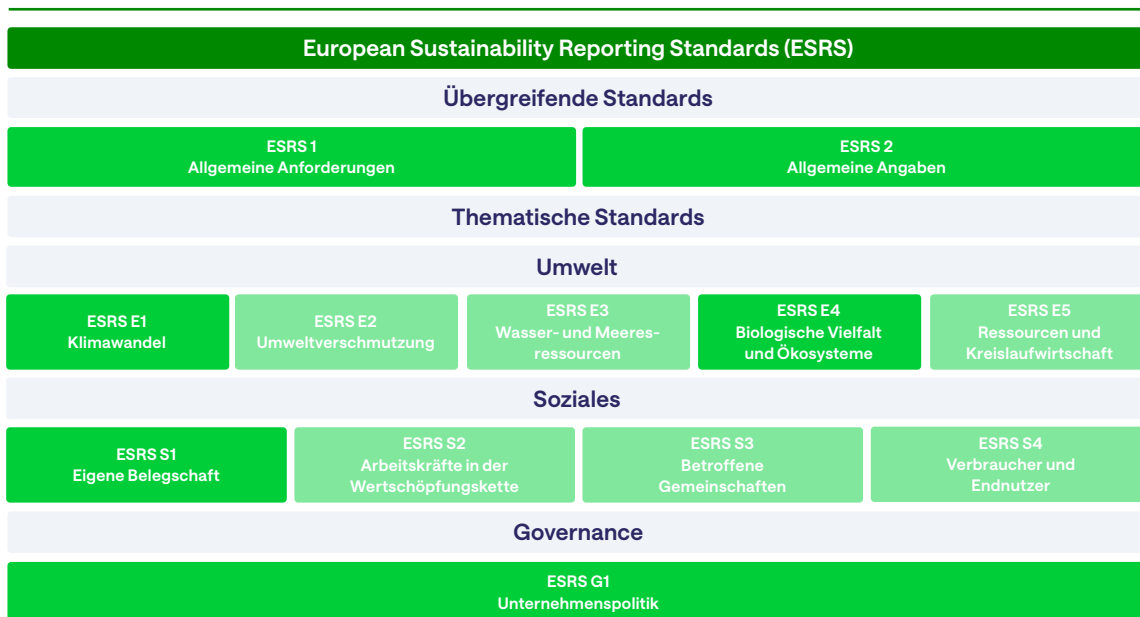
European Sustainability Reporting Standards (ESRS)

Übergreifende Standards

ESRS 1
Allgemeine Anforderungen

ESRS 2
Allgemeine Angaben

Thematische Standards

Umwelt

ESRS E1
Klimawandel

ESRS E2
Umweltverschmutzung

ESRS E3
Wasser- und Meeresressourcen

ESRS E4
Biologische Vielfalt und Ökosysteme

ESRS E5
Ressourcen und Kreislaufwirtschaft

Soziales

ESRS S1
Eigene Belegschaft

ESRS S2
Arbeitskräfte in der Wertschöpfungskette

ESRS S3
Betroffene Gemeinschaften

ESRS S4
Verbraucher und Endnutzer

Governance

ESRS G1
Unternehmenspolitik